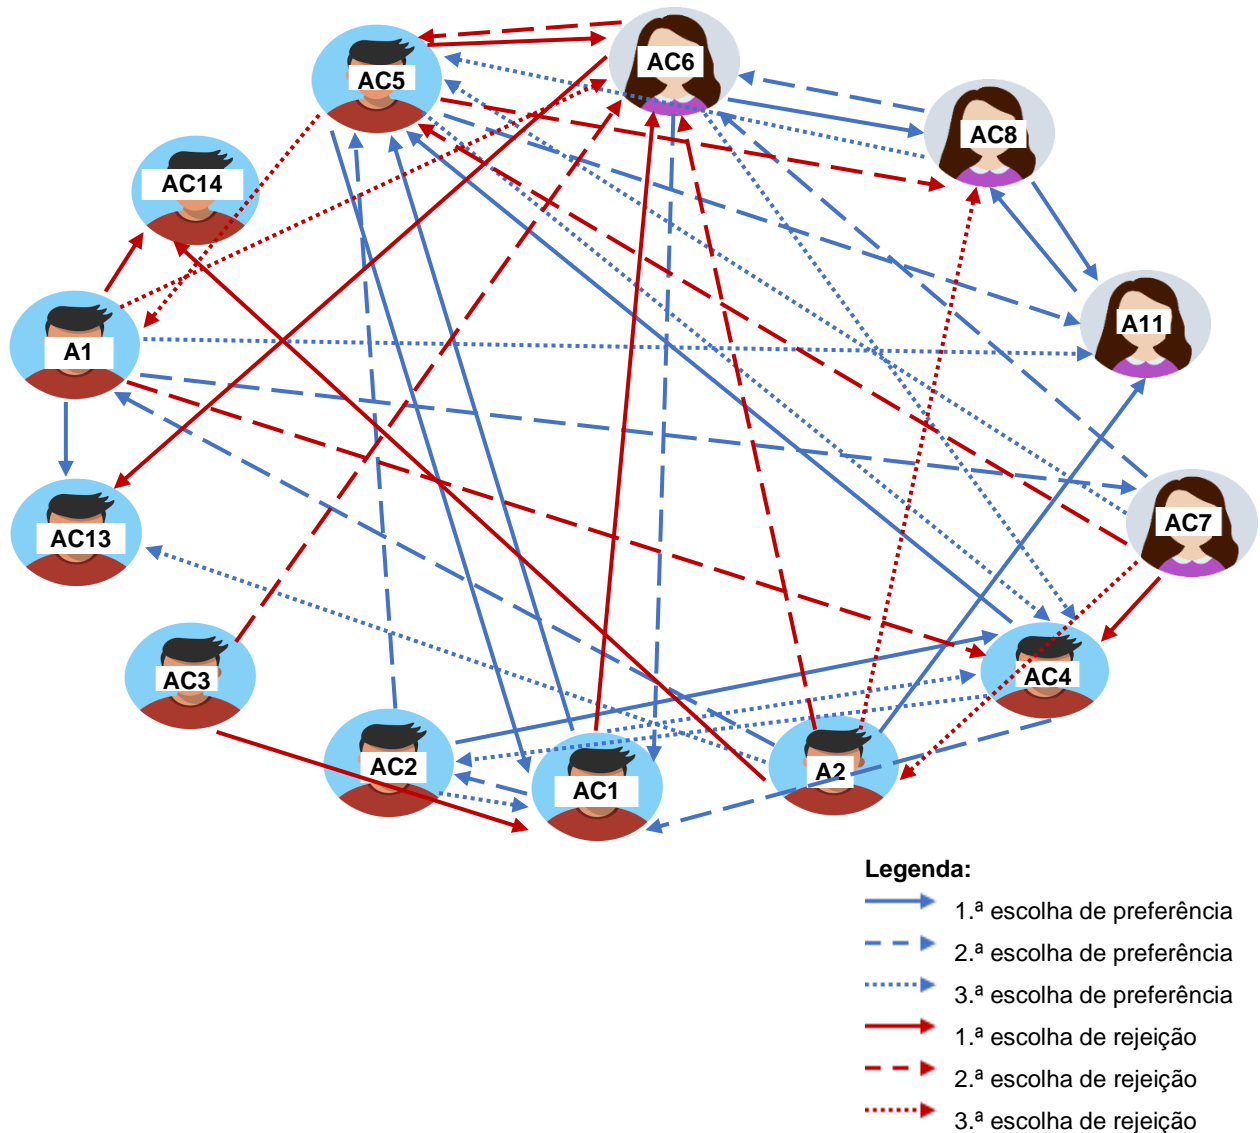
AC6
AC5
AC8
AC14
A11
A1
AC13
AC7
AC4
AC3
AC2
AC1
A2

Legenda:
1.ª escolha de preferência
2.ª escolha de preferência
3.ª escolha de preferência
1.ª escolha de rejeição
2.ª escolha de rejeição
3.ª escolha de rejeição